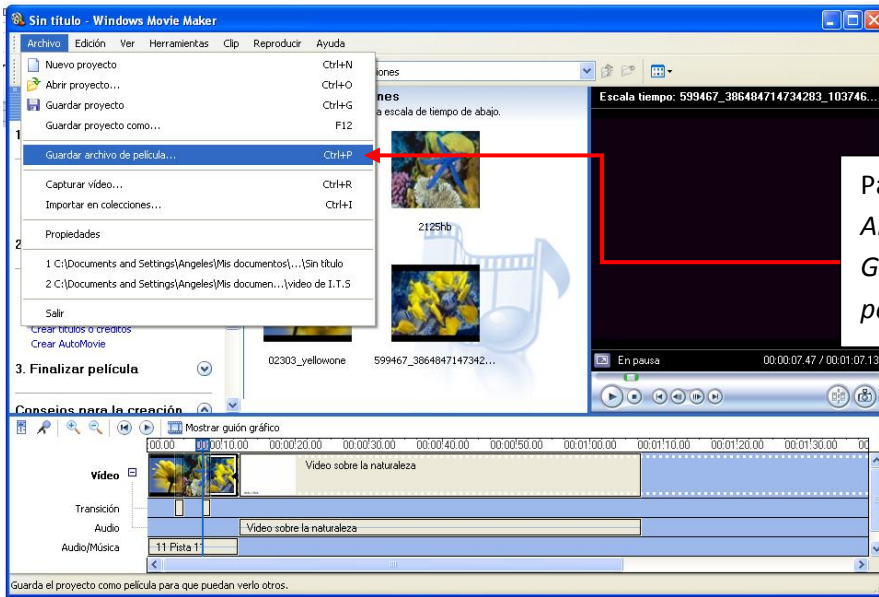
Sin título - Windows Movie Maker

Archivo Edición Ver Herramientas Clip Reproducir Ayuda

Nuevo proyecto Ctrl+N
Abrir proyecto... Ctrl+O
Guardar proyecto Ctrl+G
Guardar proyecto como... F12
Guardar archivo de película... Ctrl+P
Capturar vídeo... Ctrl+R
Importar en colecciones... Ctrl+I
Propiedades
1 C:\Documents and Settings\Angeles\Mis documentos\...\Sin título
2 C:\Documents and Settings\Angeles\Mis documen...\video de I.T.S
Salir

iones
nes
a escala de tiempo de abajo.

2125hb

Crear títulos o créditos
Crear AutoMovie

3. Finalizar película

Consejos para la creación

02303_yellowone 599467_3864847147342...

Escala tiempo: 599467_386484714734283_103746...

Pa
A
G
pe

En pausa 00:00:07.47 / 00:01:07.13

Mostrar guión gráfico

00.00 00:00:10.00 00:00:20.00 00:00:30.00 00:00:40.00 00:00:50.00 00:01:00.00 00:01:10.00 00:01:20.00 00:01:30.00

Vídeo
Video sobre la naturaleza
Transición
Audio
Video sobre la naturaleza
Audio/Música
11 Pista 1

Guarda el proyecto como película para que puedan verlo otros.